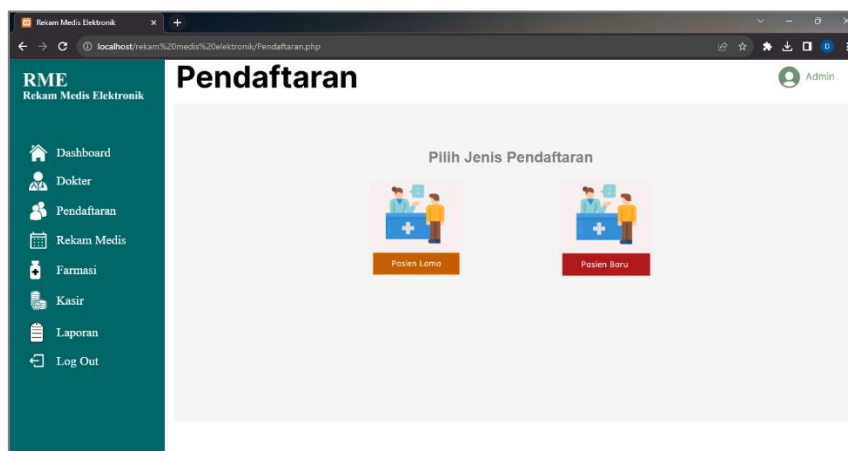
Rekam Medis Elektronik

localhost/rekam%20medis%20elektronik/Pendaftaran.php

RME
Rekam Medis Elektronik

Dashboard
Dokter
Pendaftaran
Rekam Medis
Farmasi
Kasir
Laporan
Log Out

Pendaftaran

Admin

Pilih Jenis Pendaftaran

Pasien Lama

Pasien Baru